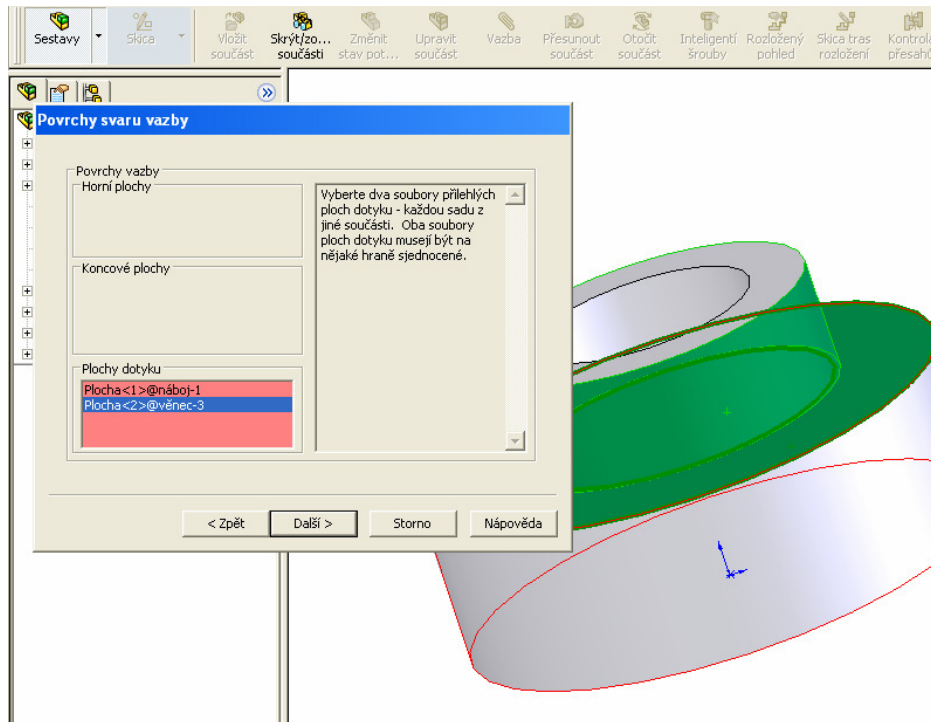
Sestavy Skica Vložit součást Skrýt/zo... součásti Změnit stav pot... Upravit součást Vazba Přesunout součást Otočit součást Inteligentí šrouby Rozložený pohled Skica tras rozložení Kontrola přesahů

Povrchy svaru vazby

Povrchy vazby

Horní plochy

Koncové plochy

Plochy dotyku

Plocha<1>@náboj-1
Plocha<2>@věnec-3

Vyberte dva soubory přilehlých ploch dotyku - každou sadu z jiné součásti. Oba soubory ploch dotyku musejí být na nějaké hraně sjednocené.

< Zpět
Další >
Storno
Nápověda